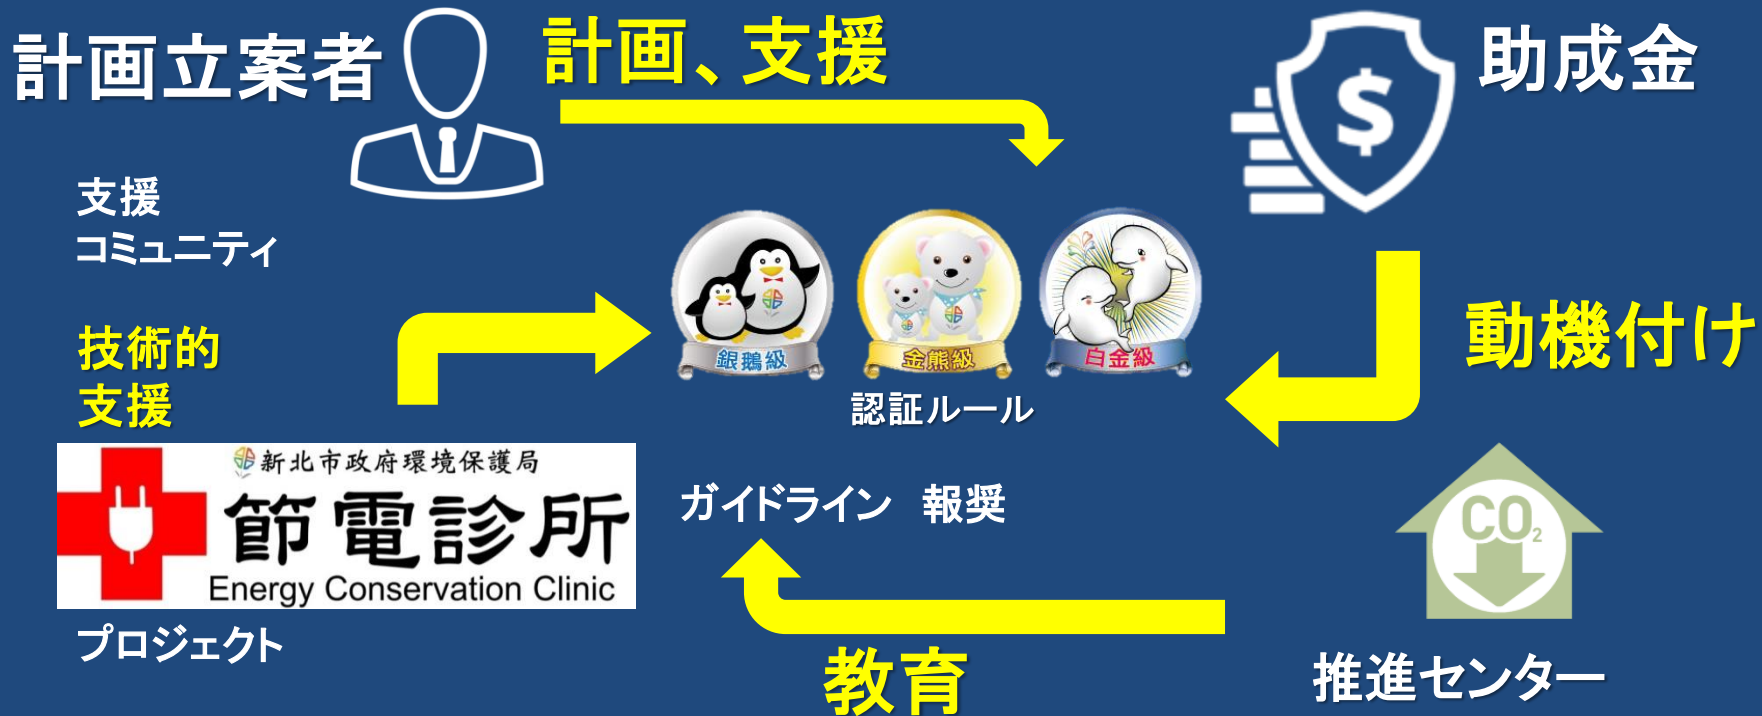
計画立案者

計画、支援

助成金

支援
コミュニティ

技術的
支援

銀鵝級 金熊級 白金級

認証ルール

動機付け

新北市政府環境保護局
節電診所
Energy Conservation Clinic

プロジェクト

ガイドライン 報奨

$CO_2$

教育

推進センター